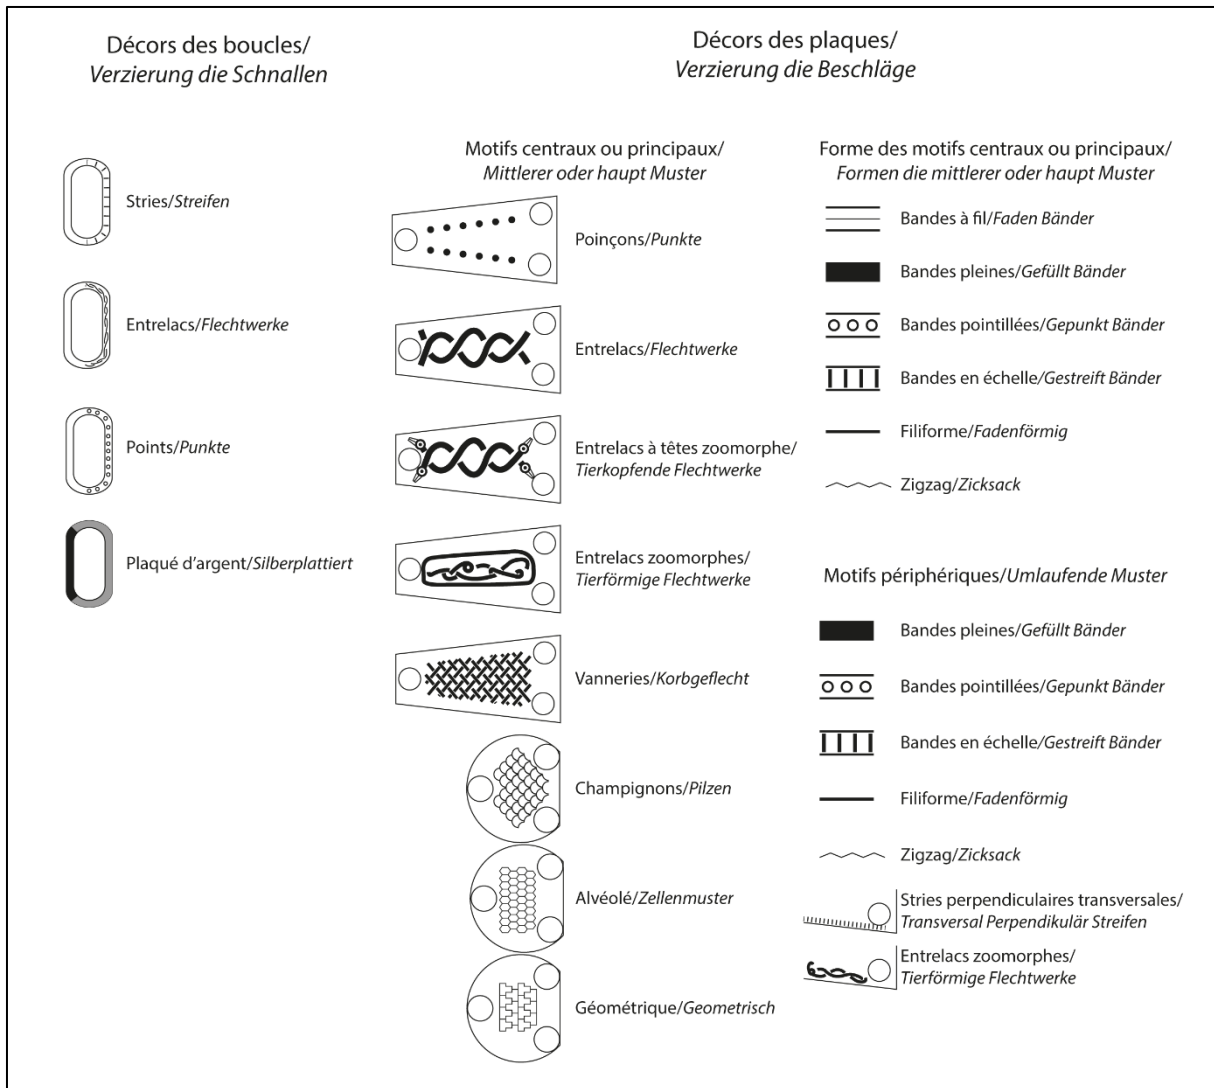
Décors des boucles/
*Verzierung die Schnallen*

Décors des plaques/
*Verzierung die Beschläge*

Stries/*Streifen*

Entrelacs/*Flechtwerke*

Points/*Punkte*

Plaqué d'argent/*Silberplattiert*

Motifs centraux ou principaux/
*Mittlerer oder haupt Muster*

Poinçons/*Punkte*

Entrelacs/*Flechtwerke*

Entrelacs à têtes zoomorphe/
*Tierkopfende Flechtwerke*

Entrelacs zoomorphes/
*Tierförmige Flechtwerke*

Vanneries/*Korbgeflecht*

Champignons/*Pilzen*

Alvéolé/*Zellenmuster*

Géométrique/*Geometrisch*

Forme des motifs centraux ou principaux/
*Formen die mittlerer oder haupt Muster*

Bandes à fil/*Faden Bänder*

Bandes pleines/*Gefüllt Bänder*

Bandes pointillées/*Gepunkt Bänder*

Bandes en échelle/*Gestreift Bänder*

Filiforme/*Fadenförmig*

Zigzag/*Zicksack*

Motifs périphériques/*Umlaufende Muster*

Bandes pleines/*Gefüllt Bänder*

Bandes pointillées/*Gepunkt Bänder*

Bandes en échelle/*Gestreift Bänder*

Filiforme/*Fadenförmig*

Zigzag/*Zicksack*

Stries perpendiculaires transversales/
*Transversal Perpendikulär Streifen*

Entrelacs zoomorphes/
*Tierförmige Flechtwerke*